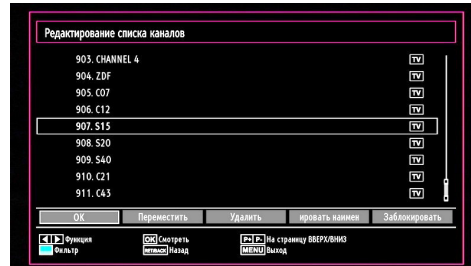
Редактирование списка каналов

903. CHANNEL 4 TV
904. ZDF TV
905. C07 TV
906. C12 TV
907. S15 TV
908. S20 TV
909. S40 TV
910. C21 TV
911. C43 TV

OK | Переместить | Удалить | ировать наимен | Заблокировать

Функция
Фильтр
OK Смотреть
RETURN Назад
P+ P- На страницу ВВЕРХ/ВНИЗ
MENU Выход